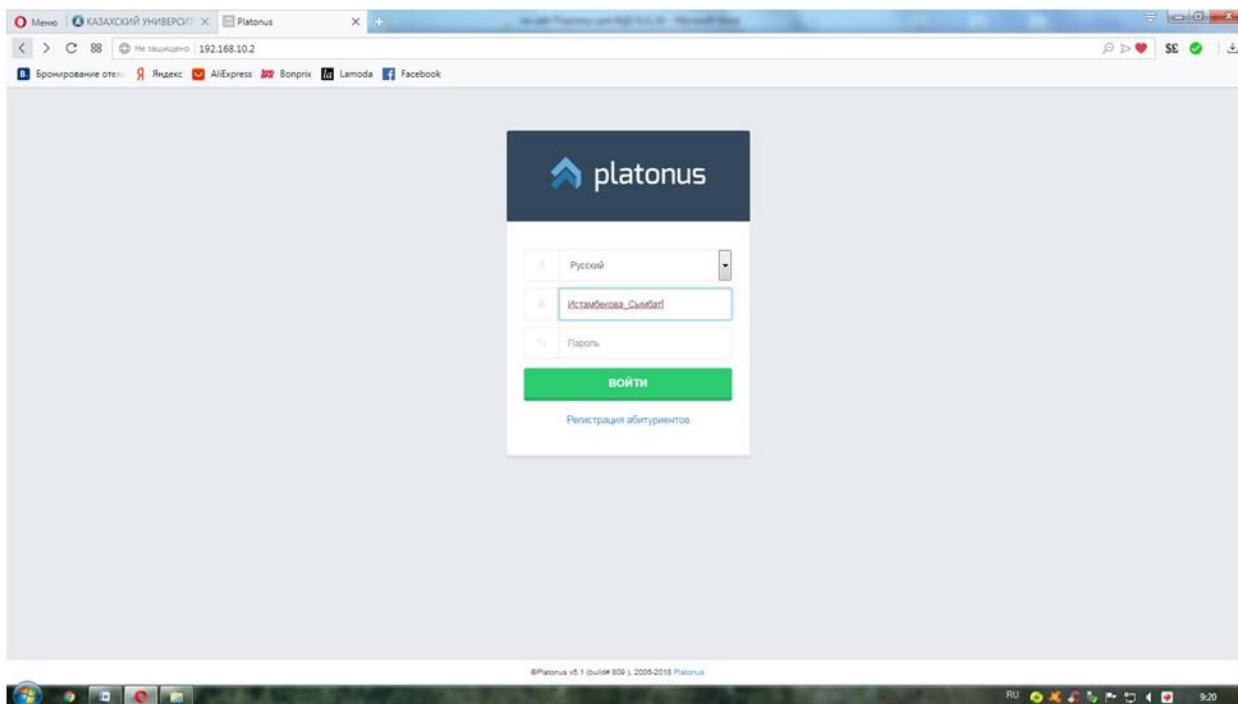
Меню | КАЗАХСКИЙ УНИВЕРСИТ × | Platonus ×

Не защищено | 192.168.10.2

Бронирование отел | Яндекс | AliExpress | Bonprix | Lamoda | Facebook

platonus

Русский

Истамбекова_Сымбат

Пароль

ВОЙТИ

Регистрация абитуриентов

©Platonus v5.1 (build# 809 ), 2005-2018 Platonus

RU 9:20